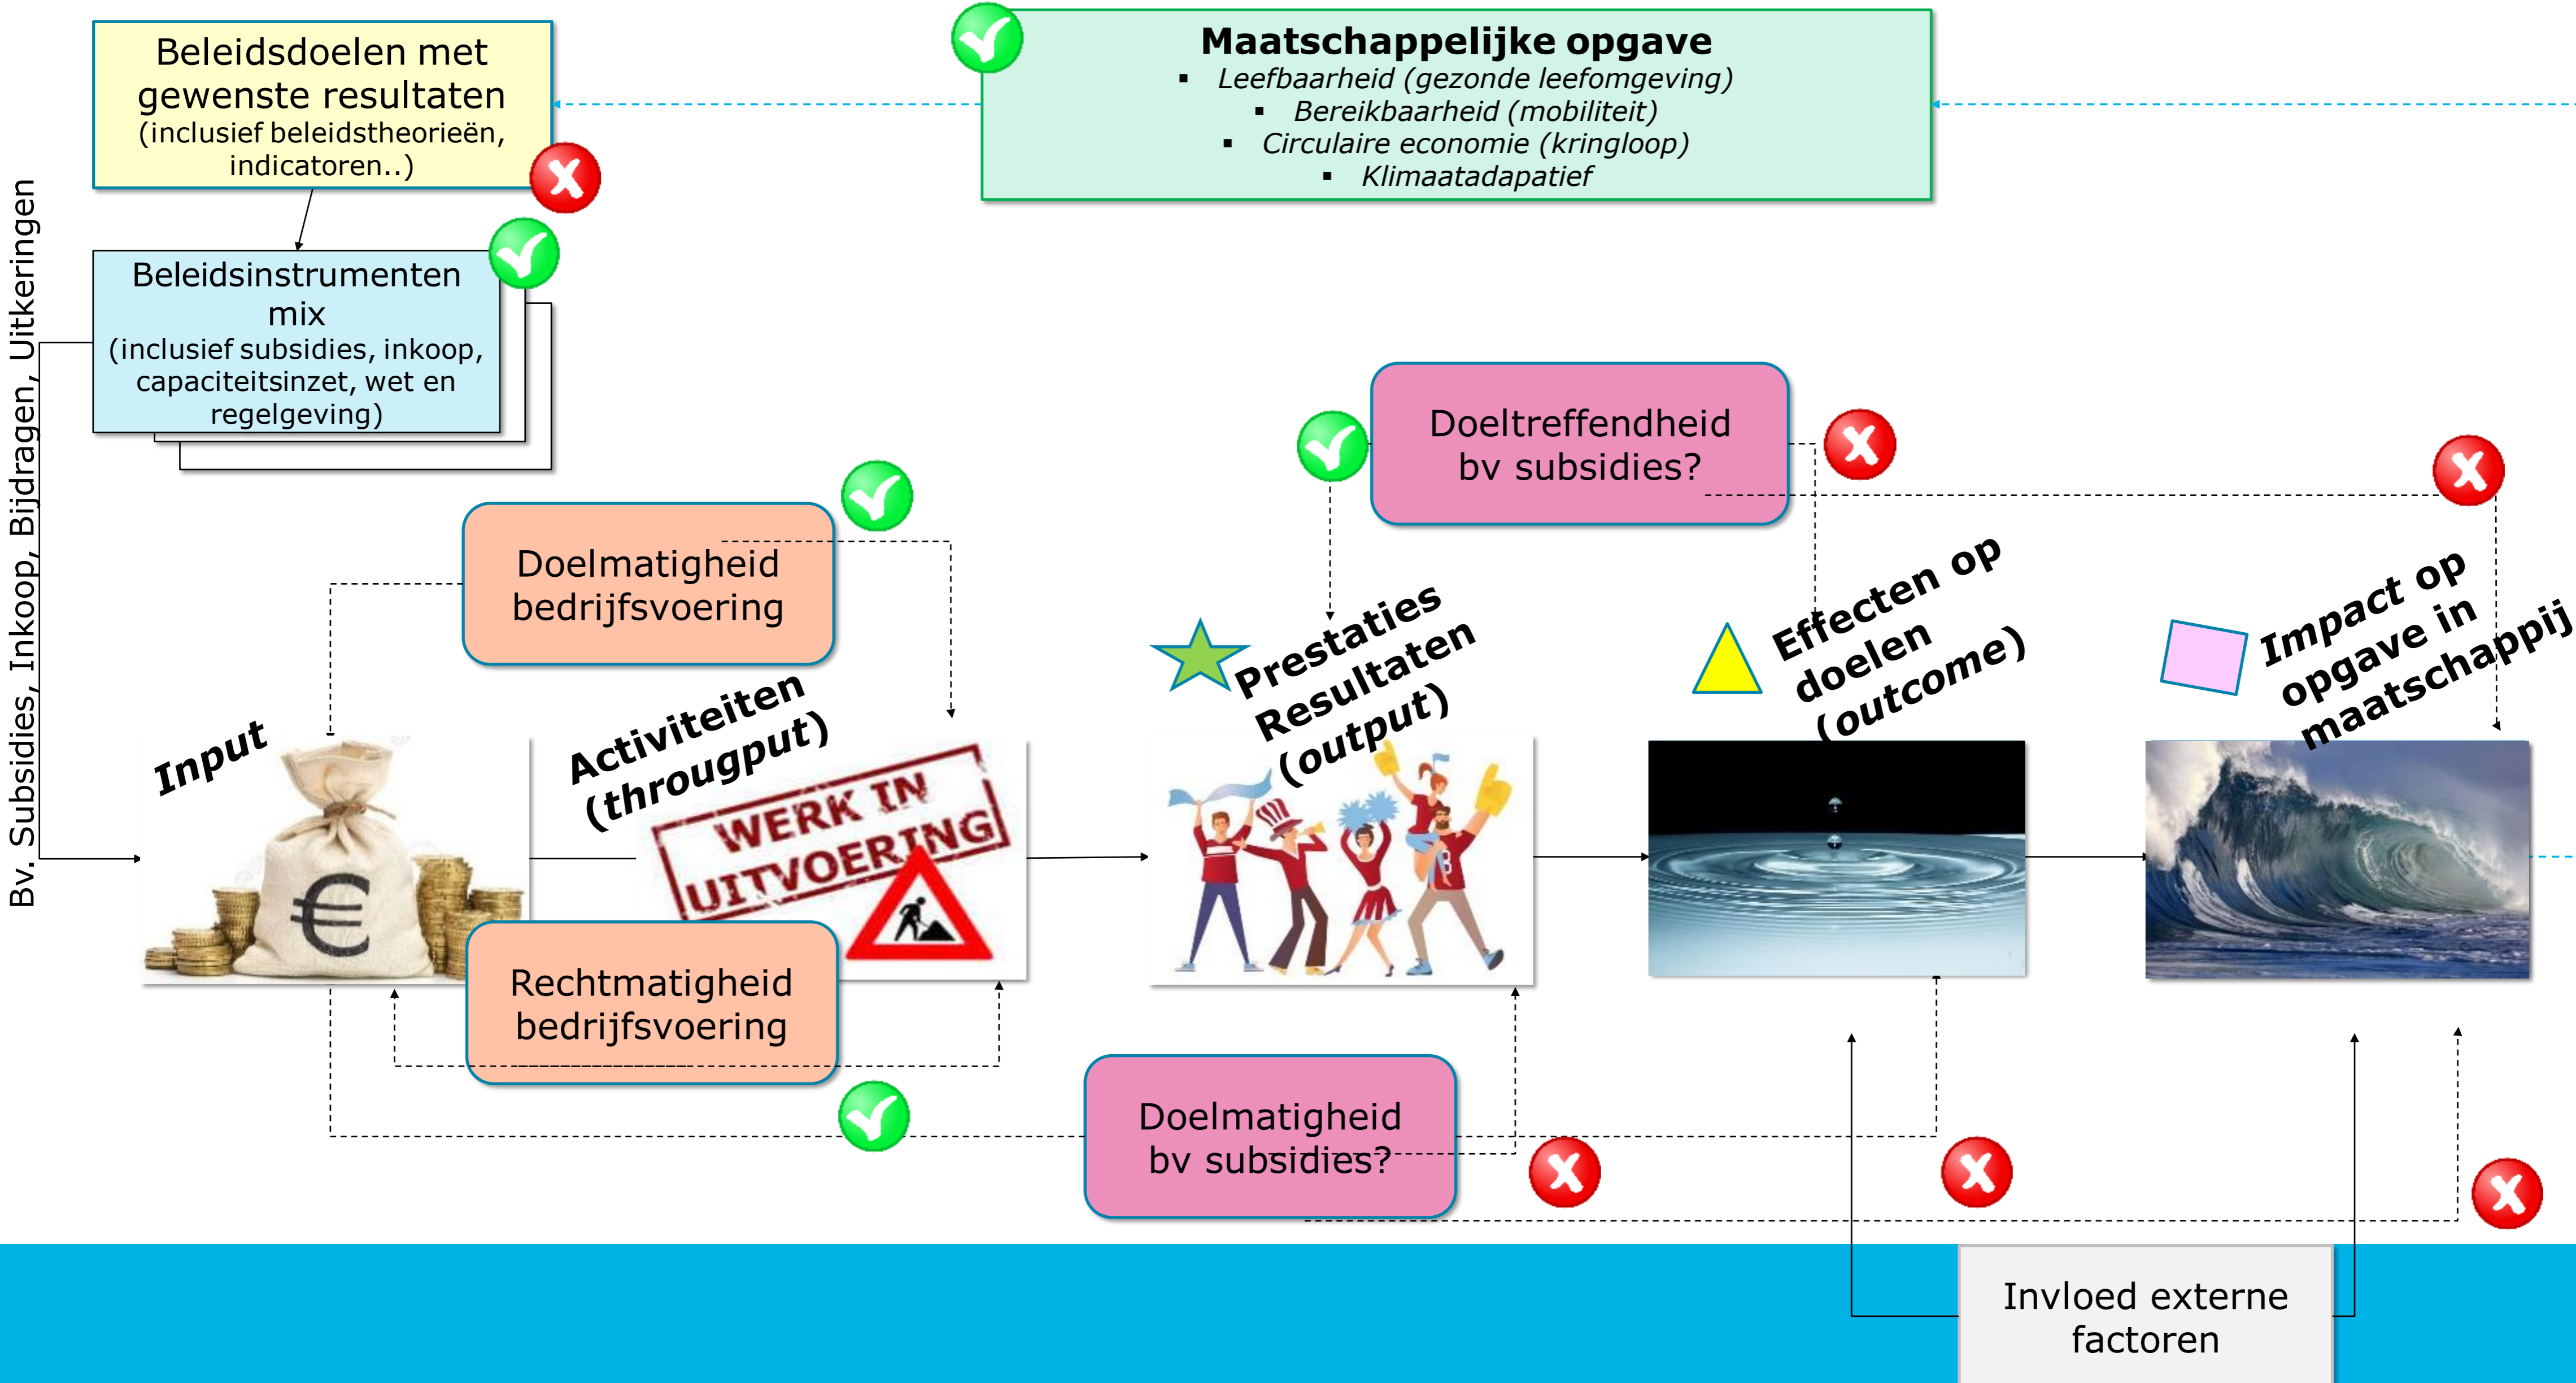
Beleidsdoelen met gewenste resultaten (inclusief beleidstheorieën, indicatoren..)

Maatschappelijke opgave
▪ Leefbaarheid (gezonde leefomgeving)
▪ Bereikbaarheid (mobiliteit)
▪ Circulaire economie (kringloop)
▪ Klimaatadapatief

Beleidsinstrumenten mix (inclusief subsidies, inkoop, capaciteitsinzet, wet en regelgeving)

Bv. Subsidies, Inkoop, Bijdragen, Uitkeringen

Doeltreffendheid bv subsidies?

Doelmatigheid bedrijfsvoering

Input

Activiteiten (througput)

WERK IN UITVOERING

Prestaties Resultaten (output)

Effecten op doelen (outcome)

Impact op opgave in maatschappij

Rechtmatigheid bedrijfsvoering

Doelmatigheid bv subsidies?

Invloed externe factoren